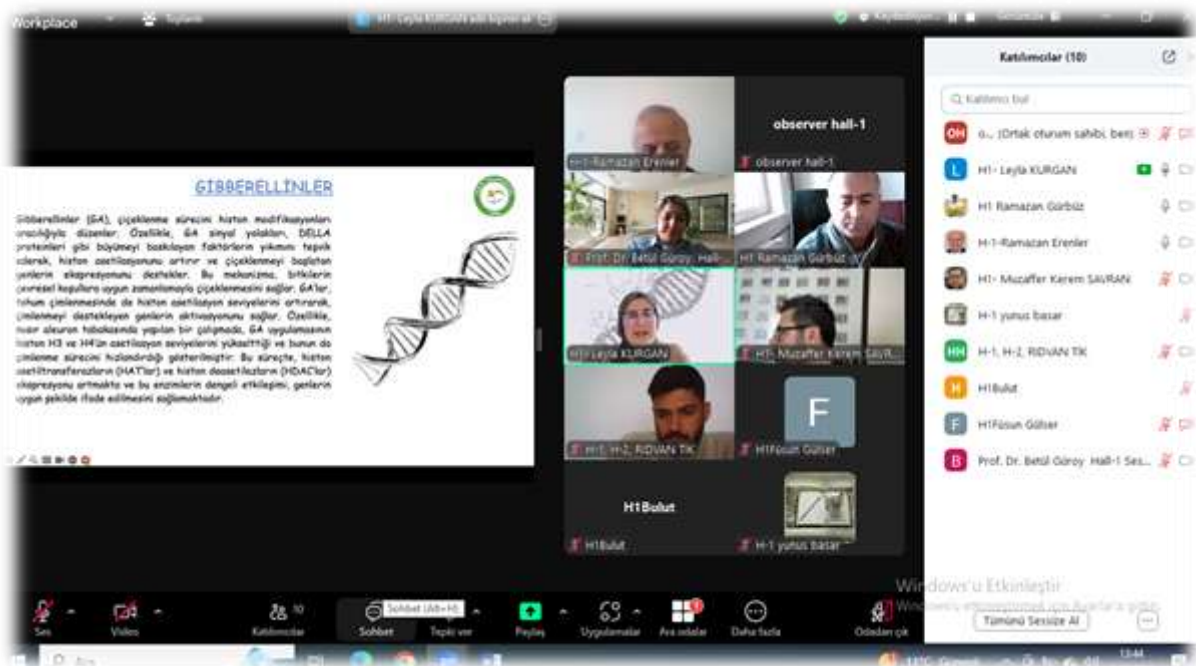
Workplace

Toplantı

H1- Leyla KURGAN adlı kişinin ek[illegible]

Kaydediliyor

GIBBERELLİNLER

Gibberellinler (GA), çiçeklenme sürecini histon modifikasyonları aracılığıyla düzenler. Özellikle, GA sinyal yolakları, DELLA proteinleri gibi büyümeyi baskılayan faktörlerin yıkımını teşvik ederek, histon asetilasyonunu artırır ve çiçeklenmeyi başlatan genlerin ekspresyonunu destekler. Bu mekanizma, bitkilerin çevresel koşullara uygun zamanlamayla çiçeklenmesini sağlar. GA'lar, tohum çimlenmesinde de histon asetilasyon seviyelerini artırarak, çimlenmeyi destekleyen genlerin aktivasyonunu sağlar. Özellikle, mısır aleuron tabakasında yapılan bir çalışmada, GA uygulamasının histon H3 ve H4'ün asetilasyon seviyelerini yükselttiği ve bunun da çimlenme sürecini hızlandırdığı gösterilmiştir. Bu süreçte, histon asetiltransferazların (HAT'lar) ve histon deasetilazların (HDAC'lar) ekspresyonu artmakta ve bu enzimlerin dengeli etkileşimi, genlerin uygun şekilde ifade edilmesini sağlamaktadır.

H-1-Ramazan Erenler
observer hall-1
observer hall-1
Prof. Dr. Betül Güroy Hall-
H1 Ramazan Gürbüz
H1- Leyla KURGAN
H1- Muzaffer Kerem SAVR
H-1, H-2, RIDVAN TIK
F
H1Füsun Gülser
H1Bulut
H1Bulut
H-1 yunus basar

Katılımcılar (10)
Katılımcı bul
OH o... (Ortak oturum sahibi, ben)
L H1- Leyla KURGAN
H1 Ramazan Gürbüz
H-1-Ramazan Erenler
H1- Muzaffer Kerem SAVRAN
H-1 yunus basar
HH H-1, H-2, RIDVAN TIK
H H1Bulut
F H1Füsun Gülser
B Prof. Dr. Betül Güroy Hall-1 Ses...

Windows'u Etkinleştir
Windows'u etkinleştirmek için Ayarlar'a gidin.
Tümünü Sessize Al

Ses
Video
Katılımcılar 10
Sohbet
Sohbet (Alt+H)
Tepki ver
Paylaş
Uygulamalar
Ara odalar
Daha fazla
Odadan çık
13:44